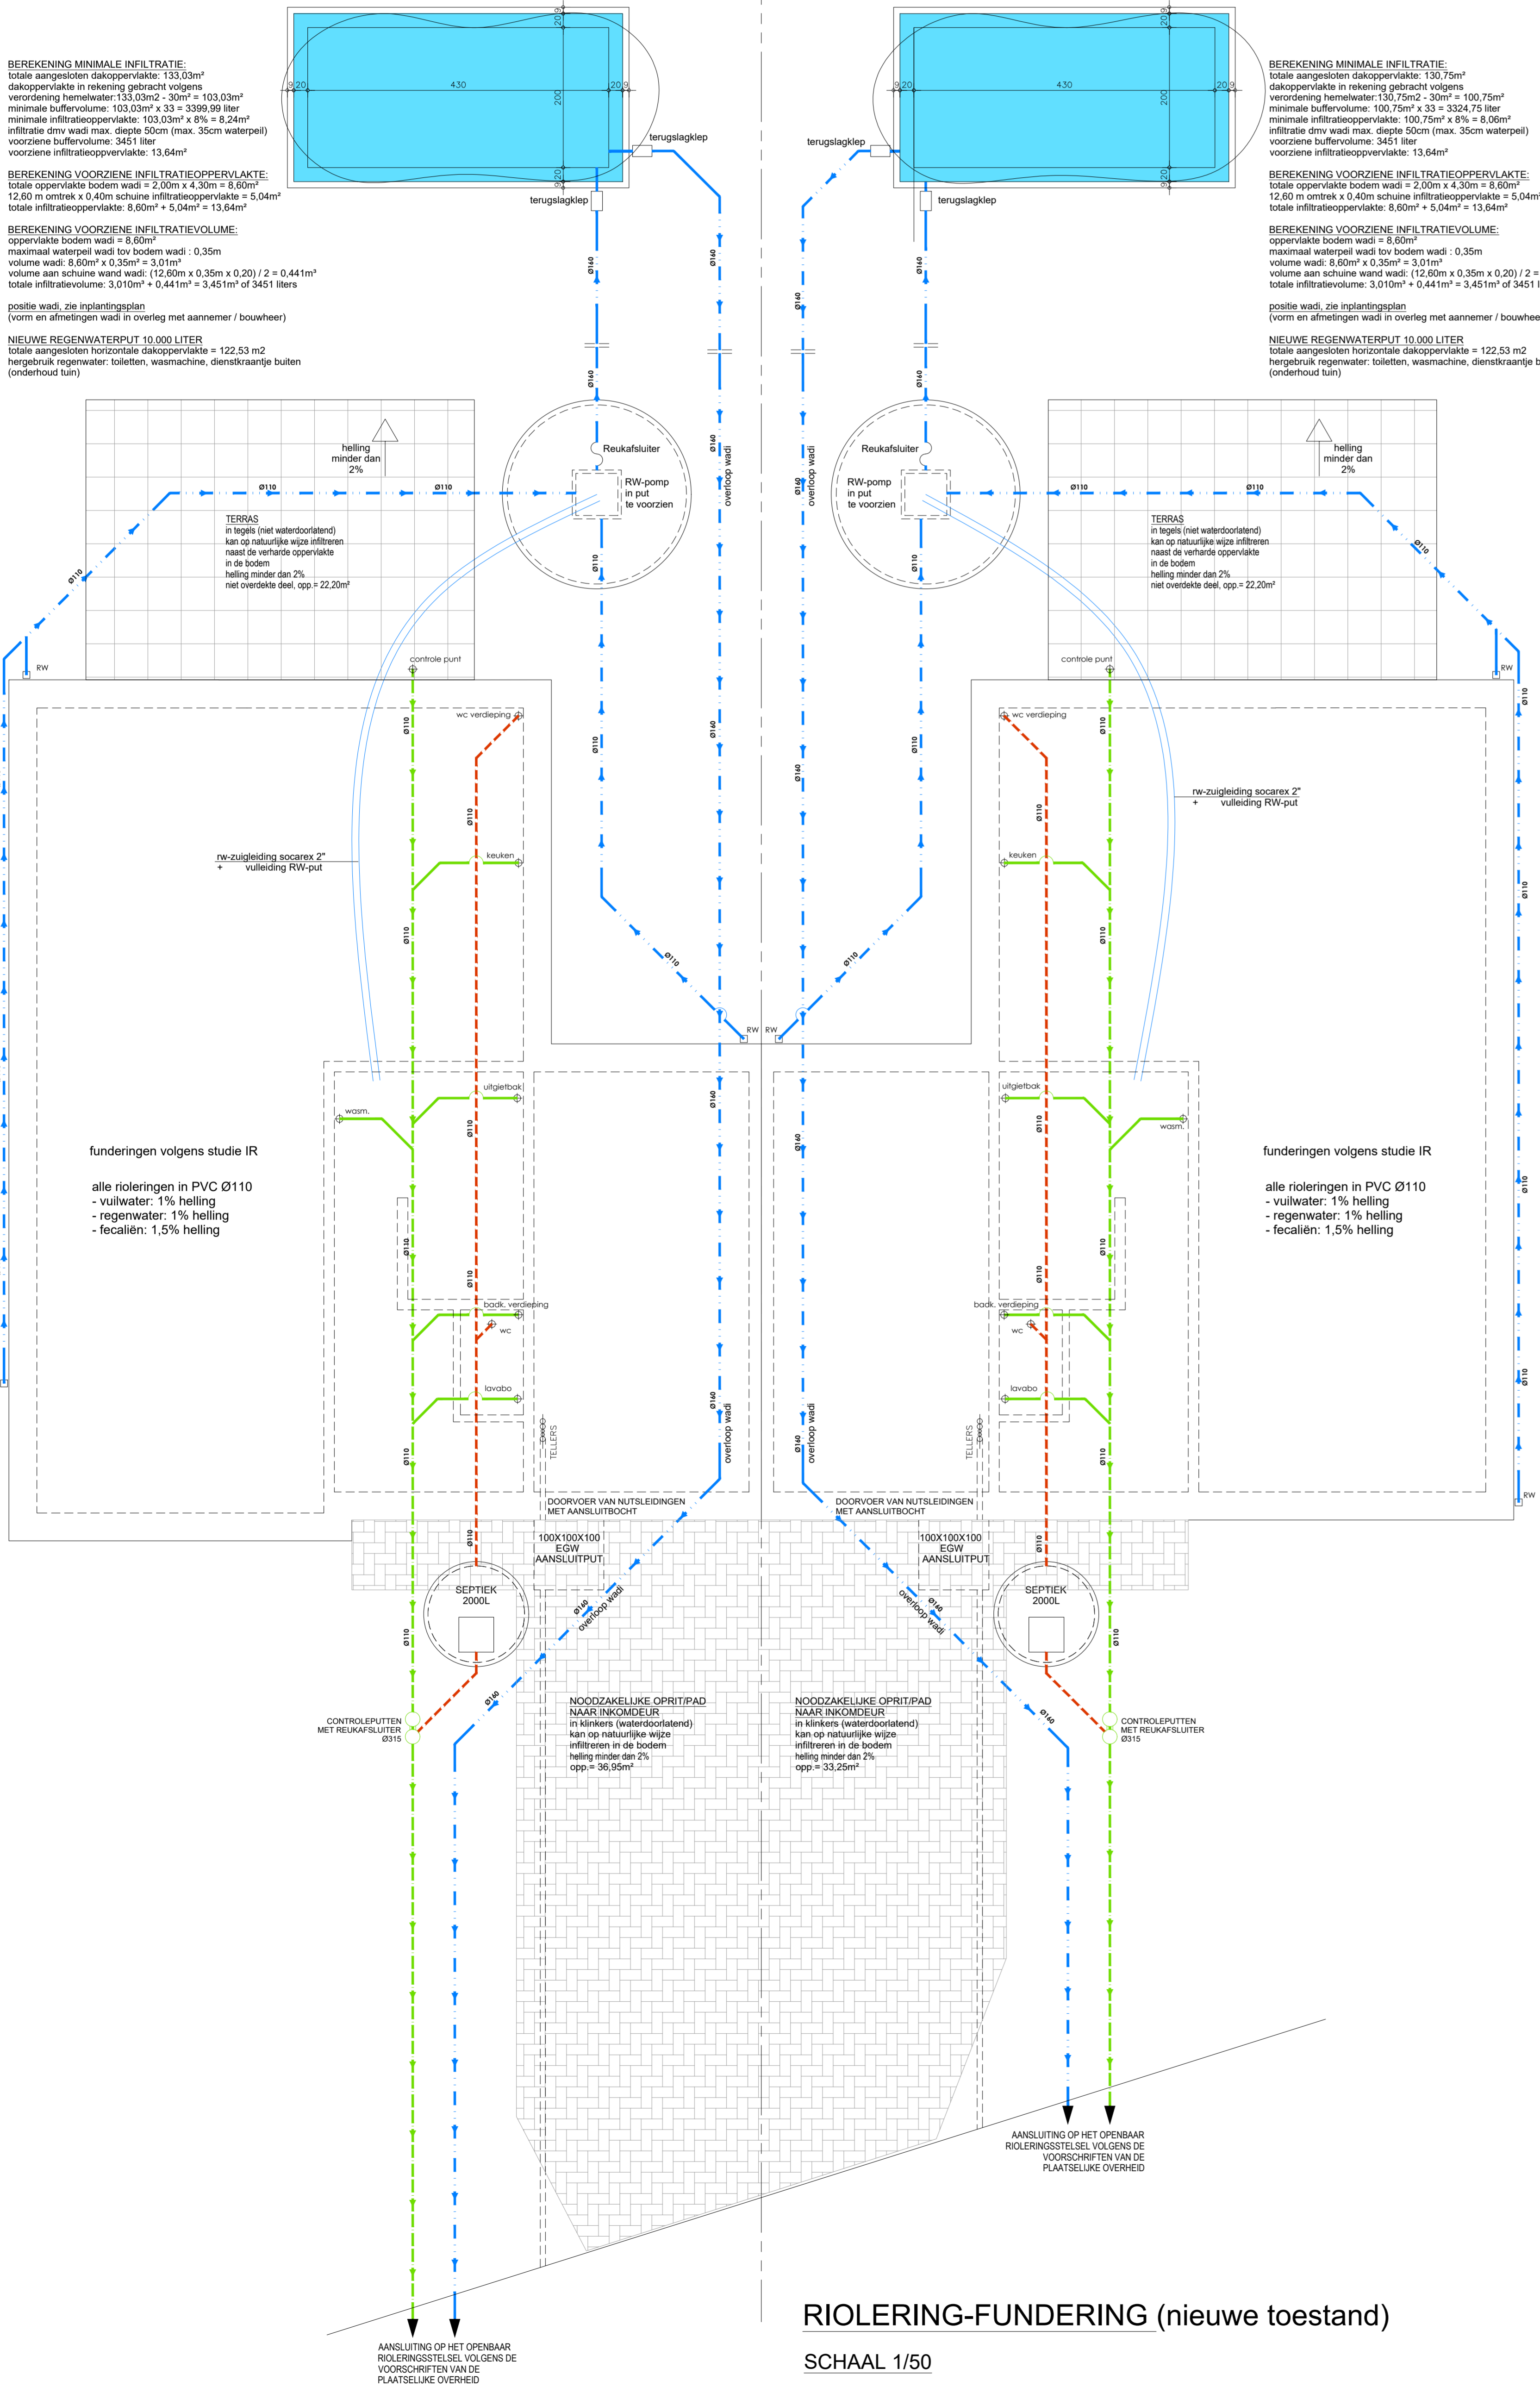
BEREKENING MINIMALE INFILTRATIE:
totale aangesloten dakoppervlakte: 133,03m²
dakoppervlakte in rekening gebracht volgens
verordening hemelwater:133,03m2 - 30m² = 103,03m²
minimale buffervolume: 103,03m² x 33 = 3399,99 liter
minimale infiltratieoppervlakte: 103,03m² x 8% = 8,24m²
infiltratie dmv wadi max. diepte 50cm (max. 35cm waterpeil)
voorziene buffervolume: 3451 liter
voorziene infiltratieopppervlakte: 13,64m²

BEREKENING VOORZIENE INFILTRATIEOPPERVLAKTE:
totale oppervlakte bodem wadi = 2,00m x 4,30m = 8,60m²
12,60 m omtrek x 0,40m schuine infiltratieoppervlakte = 5,04m²
totale infiltratieoppervlakte: 8,60m² + 5,04m² = 13,64m²

BEREKENING VOORZIENE INFILTRATIEVOLUME:
oppervlakte bodem wadi = 8,60m²
maximaal waterpeil wadi tov bodem wadi : 0,35m
volume wadi: 8,60m² x 0,35m² = 3,01m³
volume aan schuine wand wadi: (12,60m x 0,35m x 0,20) / 2 = 0,441m³
totale infiltratievolume: 3,010m³ + 0,441m³ = 3,451m³ of 3451 liters

positie wadi, zie inplantingsplan
(vorm en afmetingen wadi in overleg met aannemer / bouwheer)

NIEUWE REGENWATERPUT 10.000 LITER
totale aangesloten horizontale dakoppervlakte = 122,53 m2
hergebruik regenwater: toiletten, wasmachine, dienstkraantje buiten
(onderhoud tuin)

BEREKENING MINIMALE INFILTRATIE:
totale aangesloten dakoppervlakte: 130,75m²
dakoppervlakte in rekening gebracht volgens
verordening hemelwater:130,75m2 - 30m² = 100,75m²
minimale buffervolume: 100,75m² x 33 = 3324,75 liter
minimale infiltratieoppervlakte: 100,75m² x 8% = 8,06m²
infiltratie dmv wadi max. diepte 50cm (max. 35cm waterpeil)
voorziene buffervolume: 3451 liter
voorziene infiltratieopppervlakte: 13,64m²

BEREKENING VOORZIENE INFILTRATIEOPPERVLAKTE:
totale oppervlakte bodem wadi = 2,00m x 4,30m = 8,60m²
12,60 m omtrek x 0,40m schuine infiltratieoppervlakte = 5,04m²
totale infiltratieoppervlakte: 8,60m² + 5,04m² = 13,64m²

BEREKENING VOORZIENE INFILTRATIEVOLUME:
oppervlakte bodem wadi = 8,60m²
maximaal waterpeil wadi tov bodem wadi : 0,35m
volume wadi: 8,60m² x 0,35m² = 3,01m³
volume aan schuine wand wadi: (12,60m x 0,35m x 0,20) / 2 =
totale infiltratievolume: 3,010m³ + 0,441m³ = 3,451m³ of 3451 l

positie wadi, zie inplantingsplan
(vorm en afmetingen wadi in overleg met aannemer / bouwhee

NIEUWE REGENWATERPUT 10.000 LITER
totale aangesloten horizontale dakoppervlakte = 122,53 m2
hergebruik regenwater: toiletten, wasmachine, dienstkraantje b
(onderhoud tuin)

20 9 20 430 20 9 200 9 20
terugslagklep
terugslagklep
Ø160
Ø160
Ø160
overloop wadi
Reukafsluiter
RW-pomp in put te voorzien
Ø110
Ø110
Ø110
Ø110
helling minder dan 2%
TERRAS
in tegels (niet waterdoorlatend)
kan op natuurlijke wijze infiltreren
naast de verharde oppervlakte
in de bodem
helling minder dan 2%
niet overdekte deel, opp.= 22,20m²
RW
controle punt
wc verdieping
keuken
rw-zuigleiding socarex 2"
+ vulleiding RW-put
uitgietbak
wasm.
funderingen volgens studie IR
alle rioleringen in PVC Ø110
- vuilwater: 1% helling
- regenwater: 1% helling
- fecaliën: 1,5% helling
badk. verdieping
wc
lavabo
TELLERS
DOORVOER VAN NUTSLEIDINGEN
MET AANSLUITBOCHT
100X100X100
EGW
AANSLUITPUT
SEPTIEK
2000L
CONTROLEPUTTEN
MET REUKAFSLUITER
Ø315
NOODZAKELIJKE OPRIT/PAD
NAAR INKOMDEUR
in klinkers (waterdoorlatend)
kan op natuurlijke wijze
infiltreren in de bodem
helling minder dan 2%
opp.= 36,95m²

terugslagklep
terugslagklep
Reukafsluiter
RW-pomp in put te voorzien
helling minder dan 2%
TERRAS
in tegels (niet waterdoorlatend)
kan op natuurlijke wijze infiltreren
naast de verharde oppervlakte
in de bodem
helling minder dan 2%
niet overdekte deel, opp.= 22,20m²
controle punt
RW
wc verdieping
rw-zuigleiding socarex 2"
+ vulleiding RW-put
keuken
uitgietbak
wasm.
funderingen volgens studie IR
alle rioleringen in PVC Ø110
- vuilwater: 1% helling
- regenwater: 1% helling
- fecaliën: 1,5% helling
badk. verdieping
wc
lavabo
TELLERS
DOORVOER VAN NUTSLEIDINGEN
MET AANSLUITBOCHT
100X100X100
EGW
AANSLUITPUT
SEPTIEK
2000L
overloop wadi
CONTROLEPUTTEN
MET REUKAFSLUITER
Ø315
NOODZAKELIJKE OPRIT/PAD
NAAR INKOMDEUR
in klinkers (waterdoorlatend)
kan op natuurlijke wijze
infiltreren in de bodem
helling minder dan 2%
opp.= 33,25m²
RW RW

AANSLUITING OP HET OPENBAAR
RIOLERINGSSTELSEL VOLGENS DE
VOORSCHRIFTEN VAN DE
PLAATSELIJKE OVERHEID

AANSLUITING OP HET OPENBAAR
RIOLERINGSSTELSEL VOLGENS DE
VOORSCHRIFTEN VAN DE
PLAATSELIJKE OVERHEID

RIOLERING-FUNDERING (nieuwe toestand)

SCHAAL 1/50